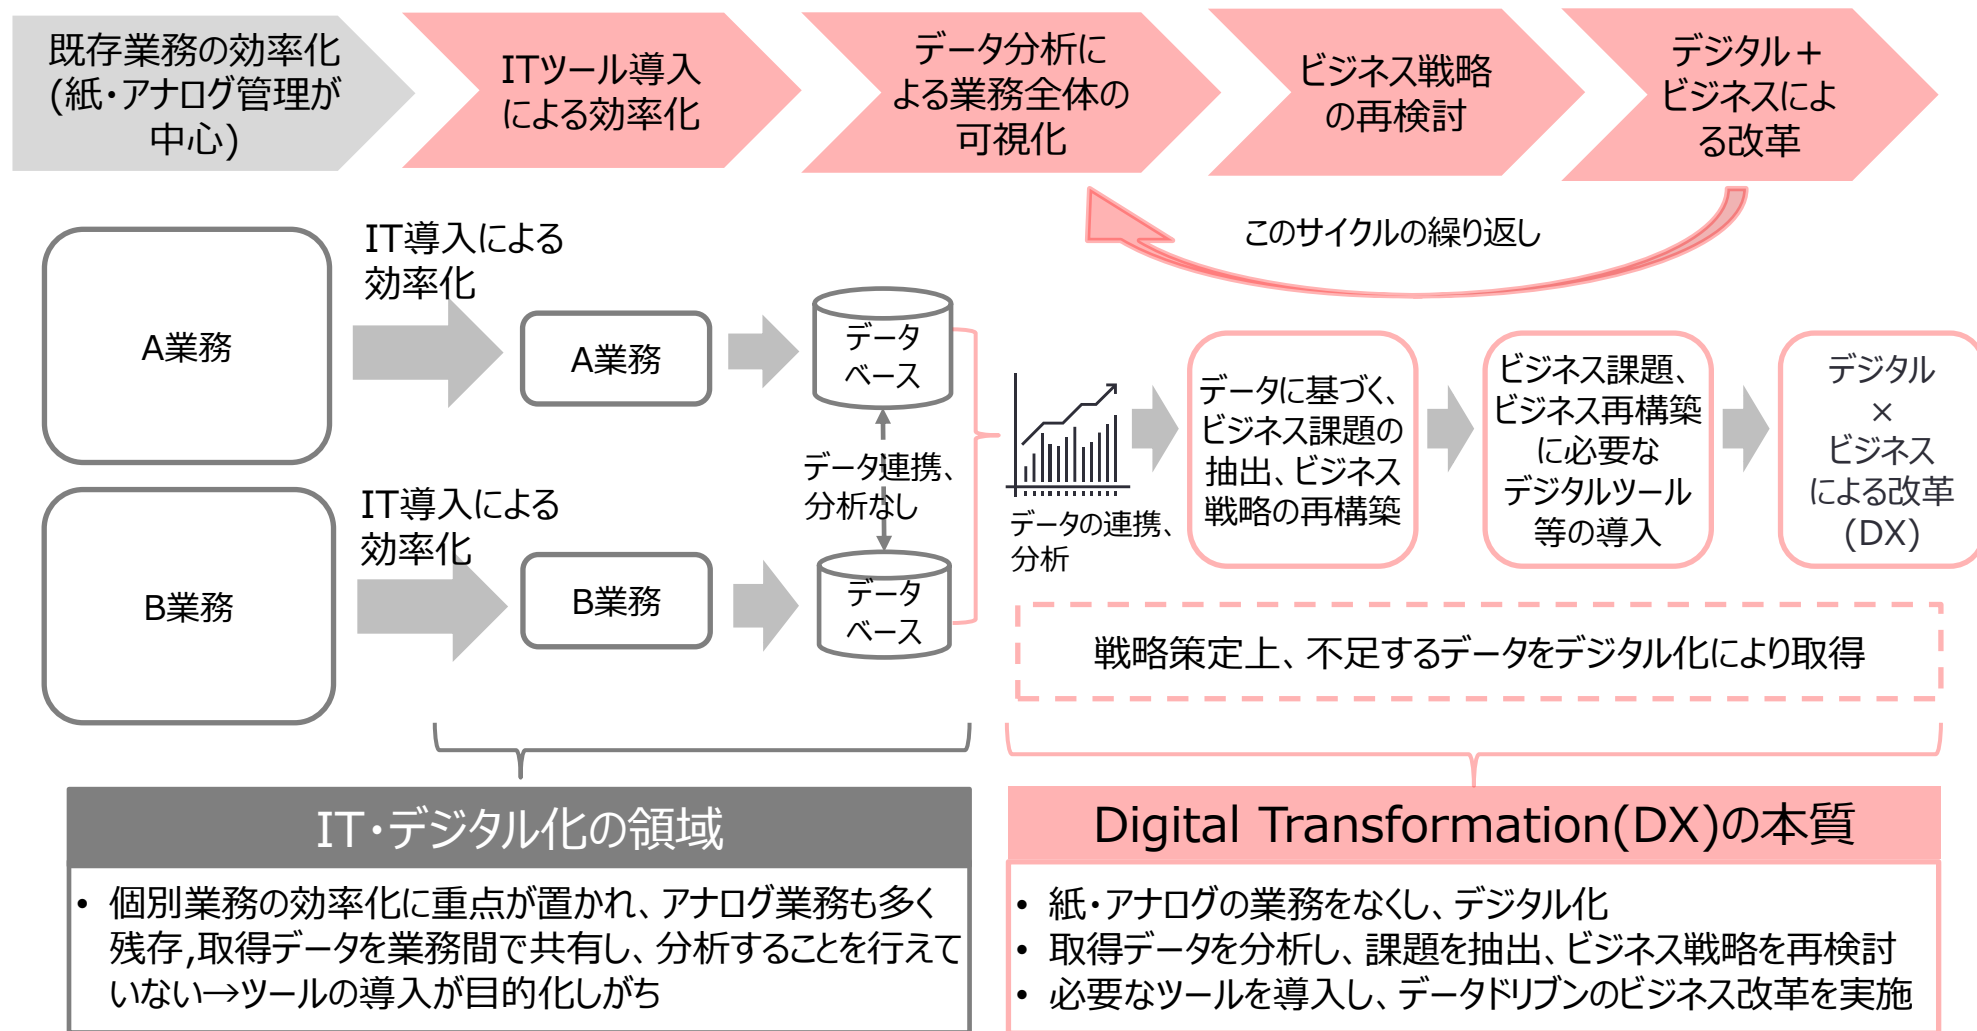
既存業務の効率化(紙・アナログ管理が中心)

ITツール導入による効率化

データ分析による業務全体の可視化

ビジネス戦略の再検討

デジタル＋ビジネスによる改革

このサイクルの繰り返し

A業務

IT導入による効率化

A業務

データベース

データ連携、分析なし

B業務

IT導入による効率化

B業務

データベース

データの連携、分析

データに基づく、ビジネス課題の抽出、ビジネス戦略の再構築

ビジネス課題、ビジネス再構築に必要なデジタルツール等の導入

デジタル × ビジネスによる改革(DX)

戦略策定上、不足するデータをデジタル化により取得

IT・デジタル化の領域

• 個別業務の効率化に重点が置かれ、アナログ業務も多く残存,取得データを業務間で共有し、分析することを行えていない→ツールの導入が目的化しがち

Digital Transformation(DX)の本質

• 紙・アナログの業務をなくし、デジタル化
• 取得データを分析し、課題を抽出、ビジネス戦略を再検討
• 必要なツールを導入し、データドリブンのビジネス改革を実施